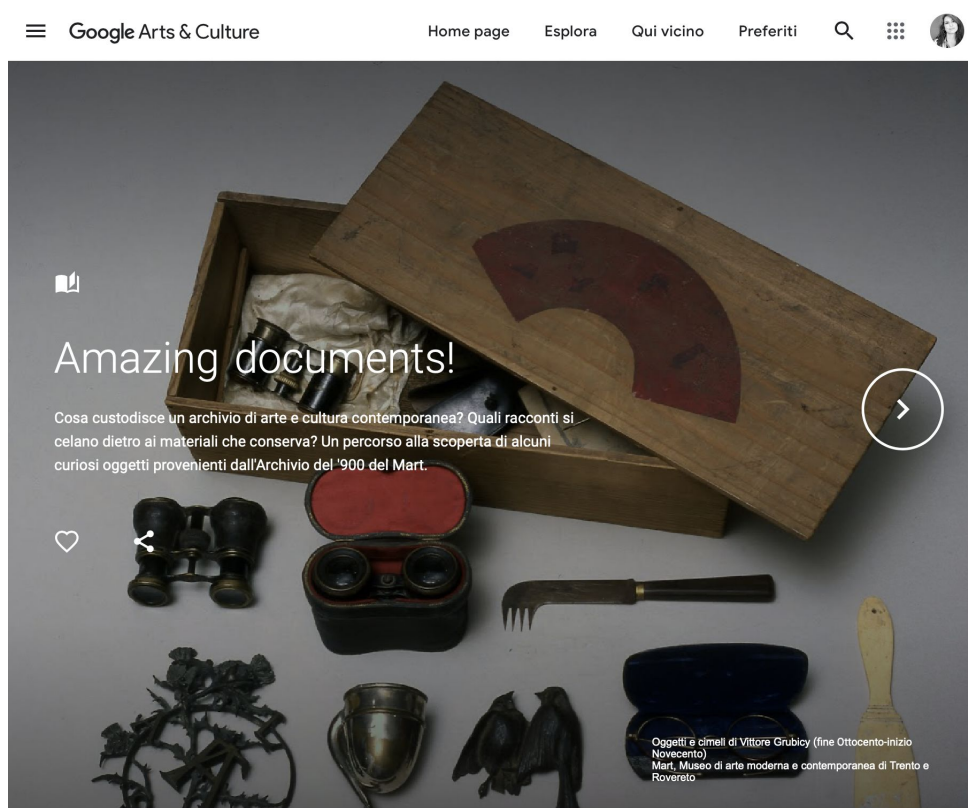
Google Arts & Culture

Home page Esplora Qui vicino Preferiti

Amazing documents!

Cosa custodisce un archivio di arte e cultura contemporanea? Quali racconti si celano dietro ai materiali che conserva? Un percorso alla scoperta di alcuni curiosi oggetti provenienti dall'Archivio del '900 del Mart.

Oggetti e cimeli di Vittore Grubicy (fine Ottocento-inizio Novecento)
Mart, Museo di arte moderna e contemporanea di Trento e Rovereto